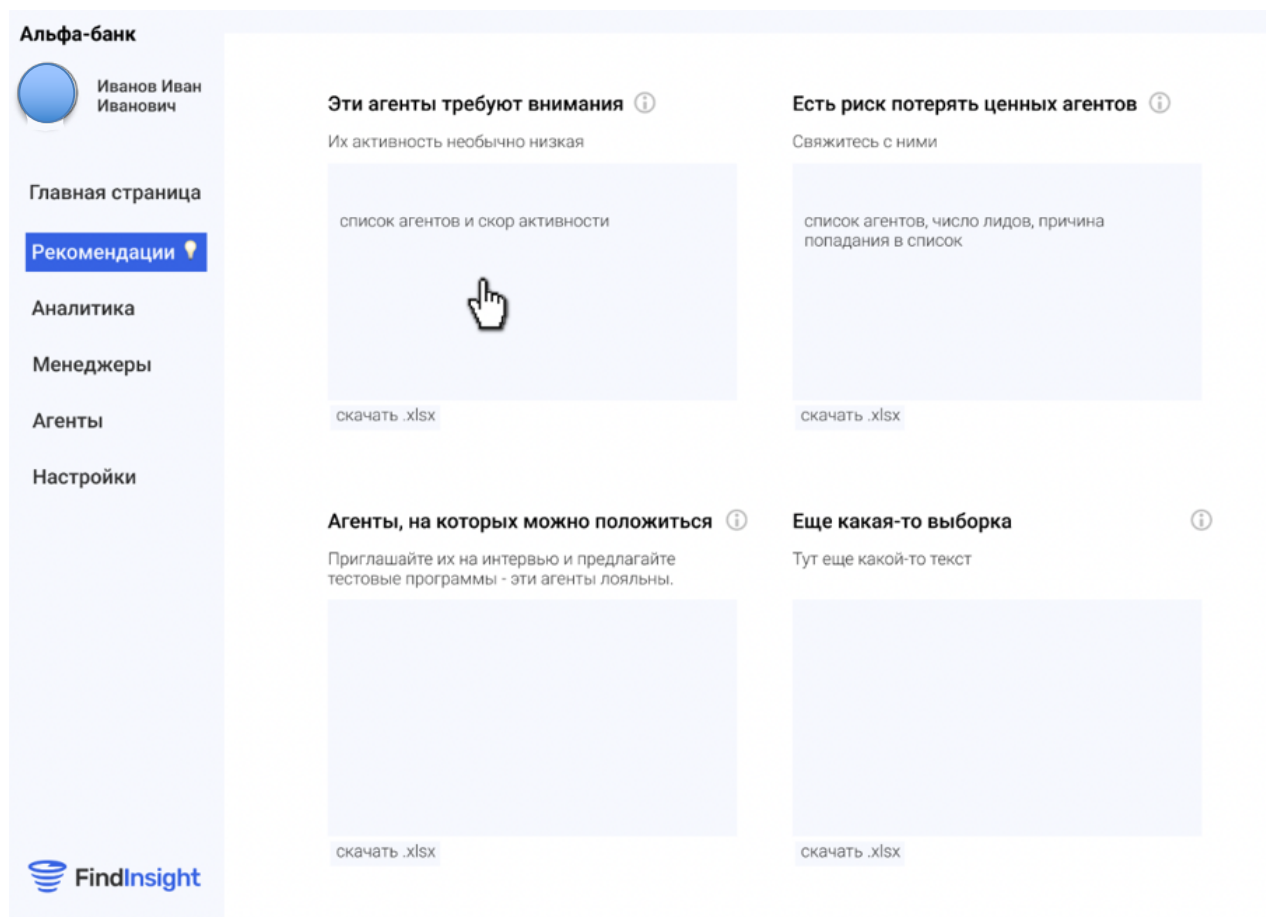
Альфа-банк

Иванов Иван Иванович

Главная страница

Рекомендации

Аналитика

Менеджеры

Агенты

Настройки

FindInsight

Эти агенты требуют внимания

Их активность необычно низкая

список агентов и скор активности

скачать .xlsx

Есть риск потерять ценных агентов

Свяжитесь с ними

список агентов, число лидов, причина попадания в список

скачать .xlsx

Агенты, на которых можно положиться

Приглашайте их на интервью и предлагайте тестовые программы - эти агенты лояльны.

скачать .xlsx

Еще какая-то выборка

Тут еще какой-то текст

скачать .xlsx